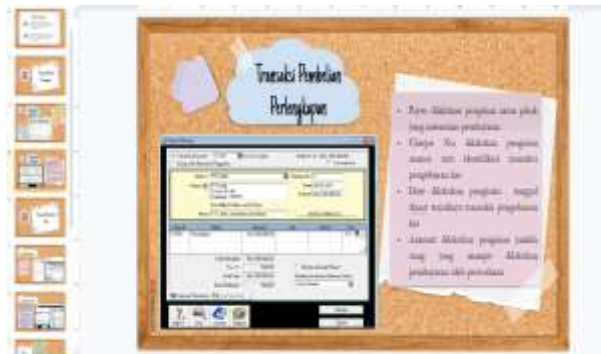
Transaksi Pembelian Perlengkapan

Form: diketikan pengisian nama pihak yang menerima pembayaran

Cheque No: diketikan pengisian nomor atau identifikasi transaksi pengeluaran kas

Date: diketikan pengisian tanggal dimana terjadinya transaksi pengeluaran kas

Amount: diketikan pengisian jumlah uang yang menjadi diketikan pembayaran oleh perusahaan

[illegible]